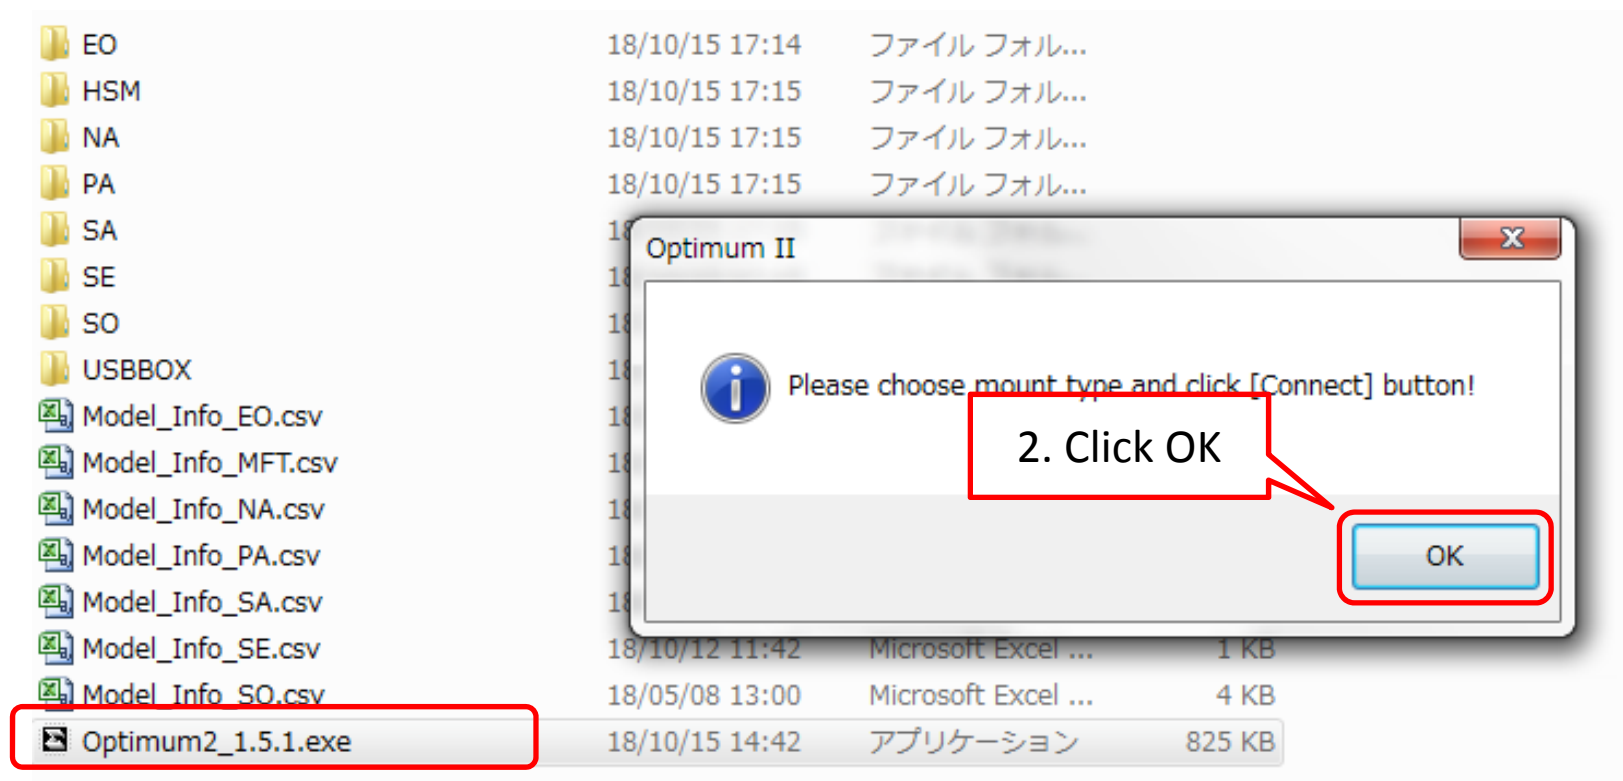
EO 18/10/15 17:14 ファイル フォル...
HSM 18/10/15 17:15 ファイル フォル...
NA 18/10/15 17:15 ファイル フォル...
PA 18/10/15 17:15 ファイル フォル...
SA 1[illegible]
SE 1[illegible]
SO 1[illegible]
USBBOX 1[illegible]
Model_Info_EO.csv 1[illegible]
Model_Info_MFT.csv 1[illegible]
Model_Info_NA.csv 1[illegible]
Model_Info_PA.csv 1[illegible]
Model_Info_SA.csv 1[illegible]
Model_Info_SE.csv 18/10/12 11:42 Microsoft Excel ... 1 KB
Model_Info_SO.csv 18/05/08 13:00 Microsoft Excel ... 4 KB
Optimum2_1.5.1.exe 18/10/15 14:42 アプリケーション 825 KB

Optimum II

Please choose mount type and click [Connect] button!

2. Click OK

OK